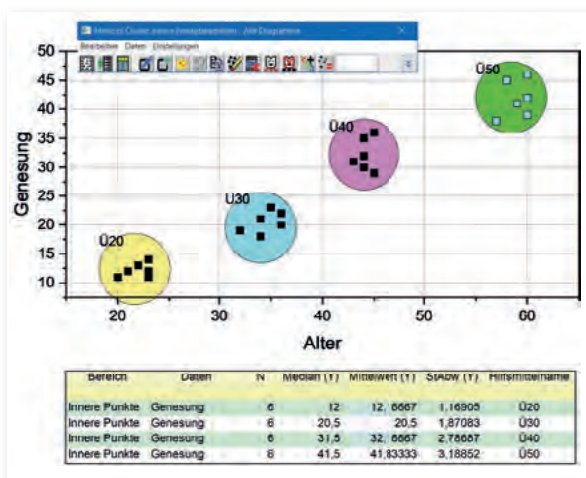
Methode Cluster innere Datenpunkte - Alle Diagramme

Bearbeiten Daten Einstellungen

50
45
40
35
30
25
20
15
10

Genesung

Ü50
Ü40
Ü30
Ü20

20 30 40 50 60

Alter

| Bereich | Daten | N | Median (Y) | Mittelwert (Y) | StAbw (Y) | Hilfsmittelname |
|---|---|---|---|---|---|---|
| Innere Punkte | Genesung | 6 | 12 | 12, 6667 | 1,16905 | Ü20 |
| Innere Punkte | Genesung | 6 | 20,5 | 20,5 | 1,87083 | Ü30 |
| Innere Punkte | Genesung | 6 | 31,5 | 32, 6667 | 2,78687 | Ü40 |
| Innere Punkte | Genesung | 6 | 41,5 | 41,83333 | 3,18852 | Ü50 |